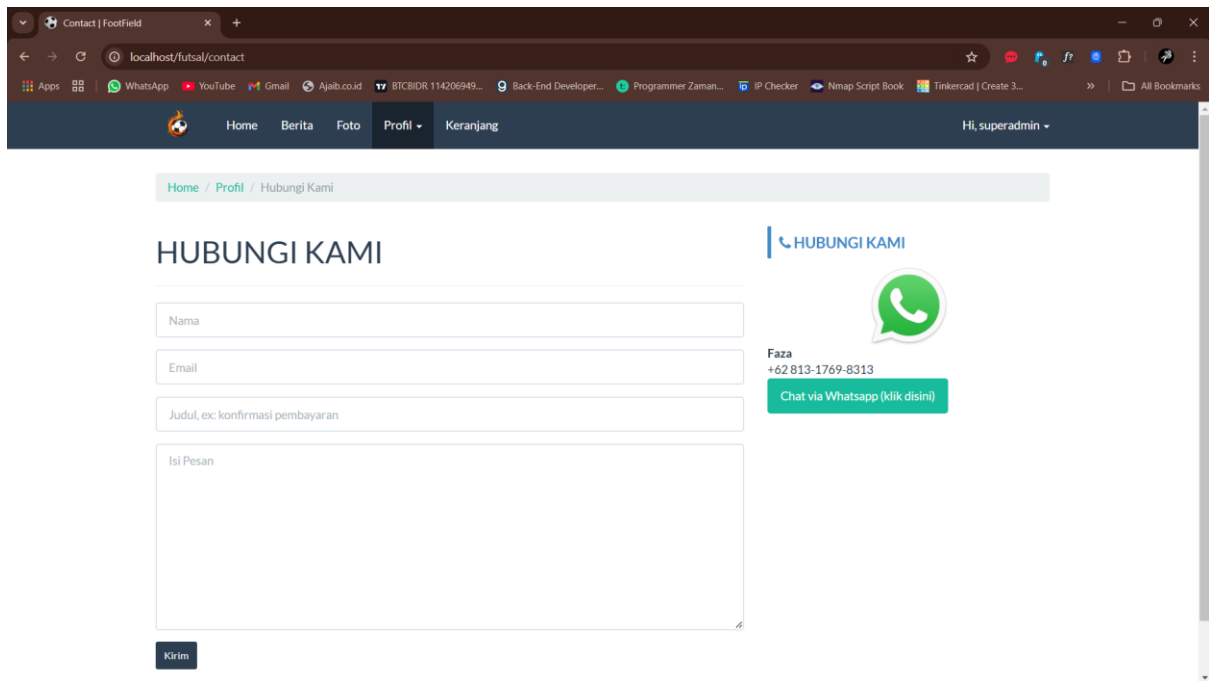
Contact | FootField

localhost/futsal/contact

Apps WhatsApp YouTube Gmail Ajaib.co.id BTCBIDR 114206949... Back-End Developer... Programmer Zaman... IP Checker Nmap Script Book Tinkercad | Create 3... All Bookmarks

Home Berita Foto Profil Keranjang Hi, superadmin

Home / Profil / Hubungi Kami

HUBUNGI KAMI

Nama

Email

Judul, ex: konfirmasi pembayaran

Isi Pesan

Kirim

HUBUNGI KAMI

Faza
+62 813-1769-8313

Chat via Whatsapp (klik disini)